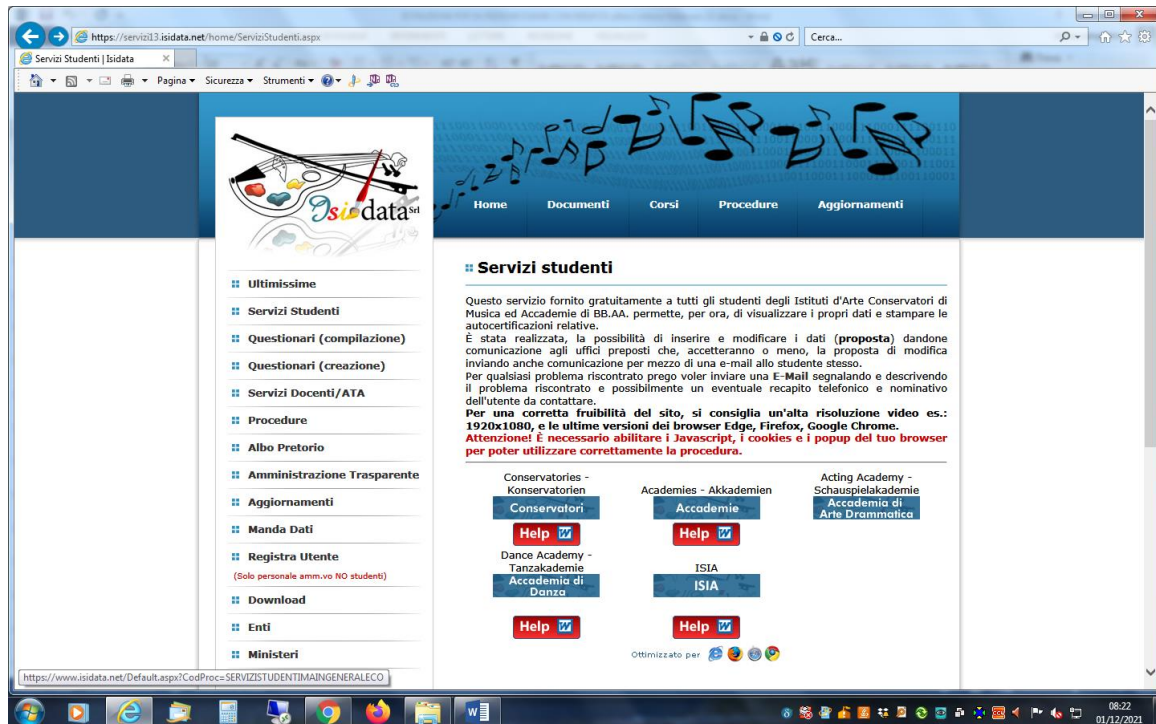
https://servizi13.isidata.net/home/ServiziStudenti.aspx
Cerca...
Servizi Studenti | Isidata
Pagina ▾ Sicurezza ▾ Strumenti ▾

Isidata Srl

Home
Documenti
Corsi
Procedure
Aggiornamenti

Ultimissime
Servizi Studenti
Questionari (compilazione)
Questionari (creazione)
Servizi Docenti/ATA
Procedure
Albo Pretorio
Amministrazione Trasparente
Aggiornamenti
Manda Dati
Registra Utente
(Solo personale amm.vo NO studenti)
Download
Enti
Ministeri

Servizi studenti

Questo servizio fornito gratuitamente a tutti gli studenti degli Istituti d'Arte Conservatori di Musica ed Accademie di BB.AA. permette, per ora, di visualizzare i propri dati e stampare le autocertificazioni relative.
È stata realizzata, la possibilità di inserire e modificare i dati (**proposta**) dandone comunicazione agli uffici preposti che, accetteranno o meno, la proposta di modifica inviando anche comunicazione per mezzo di una e-mail allo studente stesso.
Per qualsiasi problema riscontrato prego voler inviare una **E-Mail** segnalando e descrivendo il problema riscontrato e possibilmente un eventuale recapito telefonico e nominativo dell'utente da contattare.
**Per una corretta fruibilità del sito, si consiglia un'alta risoluzione video es.: 1920x1080, e le ultime versioni dei browser Edge, Firefox, Google Chrome.**
**Attenzione! È necessario abilitare i Javascript, i cookies e i popup del tuo browser per poter utilizzare correttamente la procedura.**

Conservatories - Konservatorien
Conservatori
Help
Academies - Akkademien
Accademie
Help
Acting Academy - Schauspielakademie
Accademia di Arte Drammatica
Dance Academy - Tanzakademie
Accademia di Danza
Help
ISIA
ISIA
Help
Ottimizzato per

https://www.isidata.net/Default.aspx?CodProc=SERVIZISTUDENTIMAINGENERALECO

08:22
01/12/2021